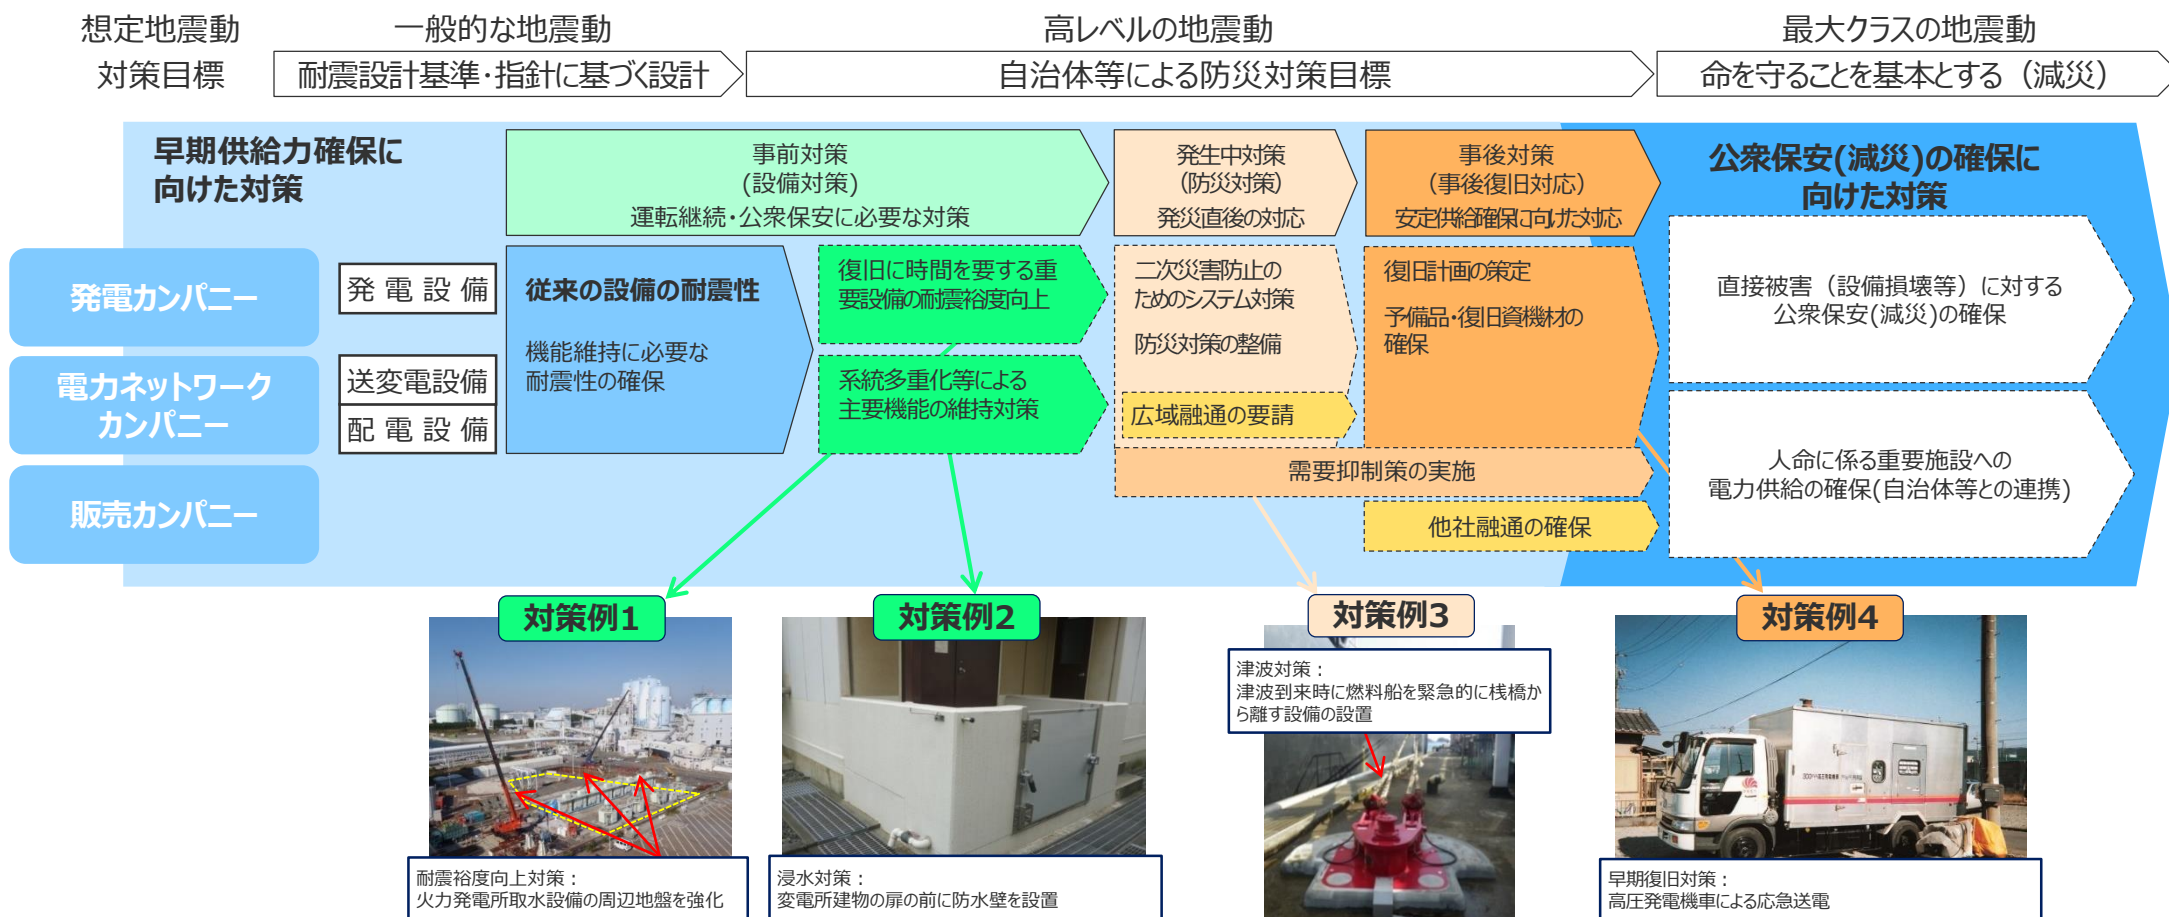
想定地震動　一般的な地震動　高レベルの地震動　最大クラスの地震動

対策目標　耐震設計基準・指針に基づく設計　自治体等による防災対策目標　命を守ることを基本とする（減災）

早期供給力確保に向けた対策

事前対策
(設備対策)
運転継続・公衆保安に必要な対策

発生中対策
(防災対策)
発災直後の対応

事後対策
(事後復旧対応)
安定供給確保に向けた対応

公衆保安(減災)の確保に向けた対策

発電カンパニー

電力ネットワークカンパニー

販売カンパニー

発電設備

送変電設備

配電設備

従来の設備の耐震性

機能維持に必要な耐震性の確保

復旧に時間を要する重要設備の耐震裕度向上

系統多重化等による主要機能の維持対策

二次災害防止のためのシステム対策

防災対策の整備

広域融通の要請

復旧計画の策定

予備品・復旧資機材の確保

需要抑制策の実施

他社融通の確保

直接被害（設備損壊等）に対する公衆保安(減災)の確保

人命に係る重要施設への電力供給の確保(自治体等との連携)

対策例1

耐震裕度向上対策：
火力発電所取水設備の周辺地盤を強化

対策例2

浸水対策：
変電所建物の扉の前に防水壁を設置

対策例3

津波対策：
津波到来時に燃料船を緊急的に桟橋から離す設備の設置

対策例4

早期復旧対策：
高圧発電機車による応急送電